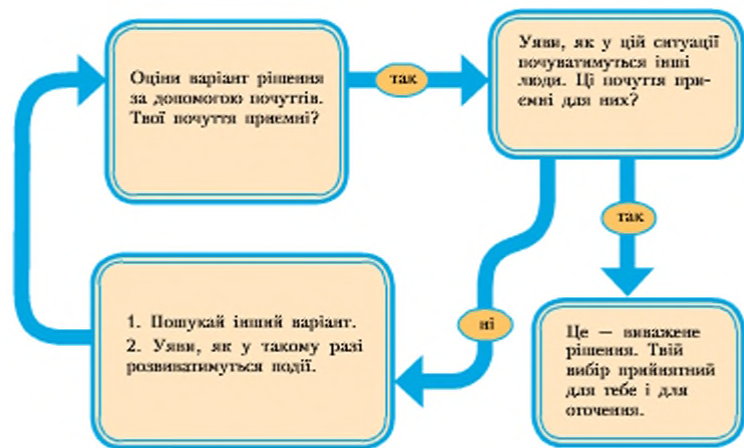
Оціни варіант рішення за допомогою почуттів. Твої почуття приємні?

так

Уяви, як у цій ситуації почуватимуться інші люди. Ці почуття приємні для них?

так

ні

1. Пошукай інший варіант.
2. Уяви, як у такому разі розвиватимуться події.

Це — виважене рішення. Твій вибір прийнятний для тебе і для оточення.